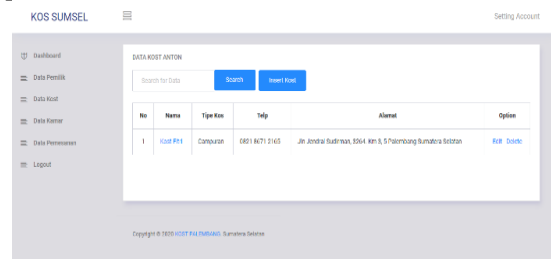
KOS SUMSEL

Setting Account

Dashboard

Data Pemilik

Data Kost

Data Kamar

Data Pemesanan

Logout

DATA KOST ANTON

Search for Data

Search

Insert Kost

| No | Nama | Tipe Kos | Telp | Alamat | Option |
|---|---|---|---|---|---|
| 1 | Kost Rhi | Campuran | 0821 8671 2165 | Jln Jendral Sudirman, 8264, Km 5, 5 Palembang Sumatera Selatan | Edit Delete |

Copyright © 2020 KOST PALEMBANG, Sumatera Selatan